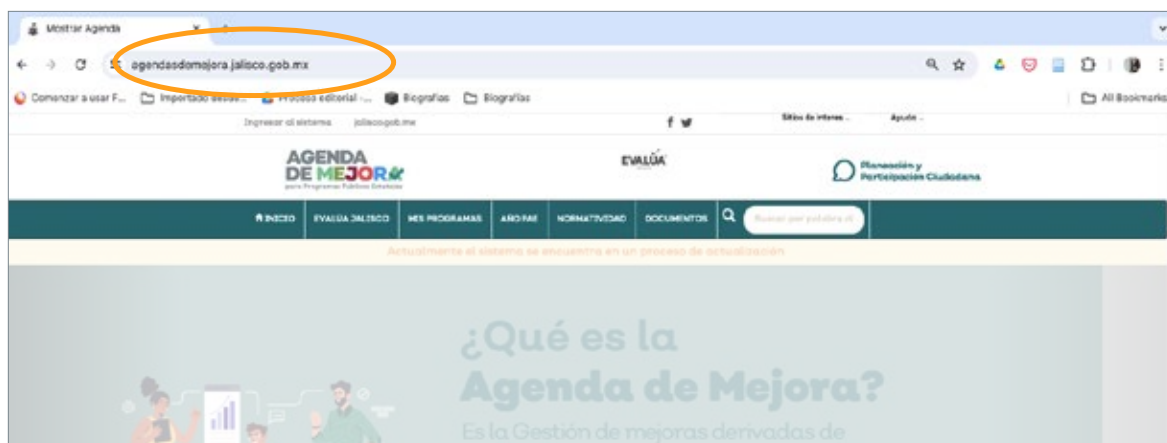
Mostrar Agenda ×

agendasdemejora.jalisco.gob.mx

Comenzar a usar F... Importado desde... Proceso editorial -... Biografías Biografías All Bookmarks

Ingresar al sistema jalisco.gob.mx Sitios de interes Ayuda

AGENDA DE MEJORA para Programas Públicos Estatales

EVALÚA

Planeación y Participación Ciudadana

INICIO EVALÚA JALISCO MIS PROGRAMAS AÑO PAE NORMATIVIDAD DOCUMENTOS Buscar por palabra cl

Actualmente el sistema se encuentra en un proceso de actualización

¿Qué es la Agenda de Mejora?

Es la Gestión de mejoras derivadas de